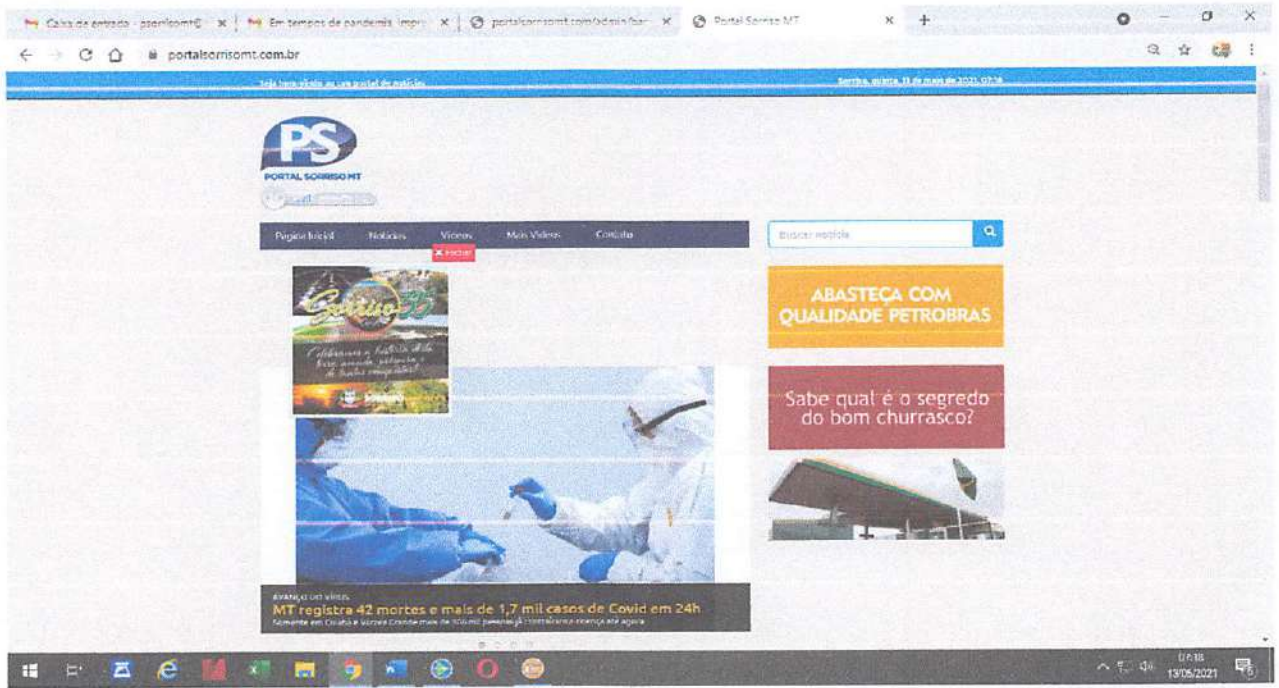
Caixa de entrada - psorrisomt@ × | Em tempos de pandemia, impr × | portalsorrisomt.com/admin/ban × | Portal Sorriso MT × +

portalsorrisomt.com.br

Seja bem-vindo ao seu portal de notícias

Sorriso, quinta, 13 de maio de 2021, 07:38

PS
PORTAL SORRISO MT

Página Inicial | Notícias | Vídeos | Mais Vídeos | Contato

X Fechar

Buscar notícia

Sorriso 35

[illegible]

ABASTEÇA COM QUALIDADE PETROBRAS

Sabe qual é o segredo do bom churrasco?

AVANÇO DO VÍRUS
MT registra 42 mortes e mais de 1,7 mil casos de Covid em 24h
Somente em Cuiabá e Várzea Grande mais de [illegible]

07:38
13/05/2021